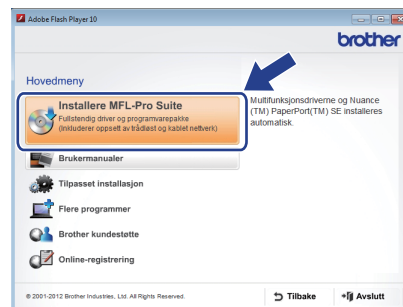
Adobe Flash Player 10

brother

Hovedmeny

Installere MFL-Pro Suite
Fullstendig driver og programvarepakke
(Inkluderer oppsett av trådløst og kablet nettverk)

Multifunksjonsdriverne og Nuance (TM) PaperPort(TM) SE installeres automatisk.

Brukermanualer

Tilpasset installasjon

Flere programmer

Brother kundestøtte

Online-registrering

© 2001-2012 Brother Industries, Ltd. All Rights Reserved.

Tilbake

Avslutt